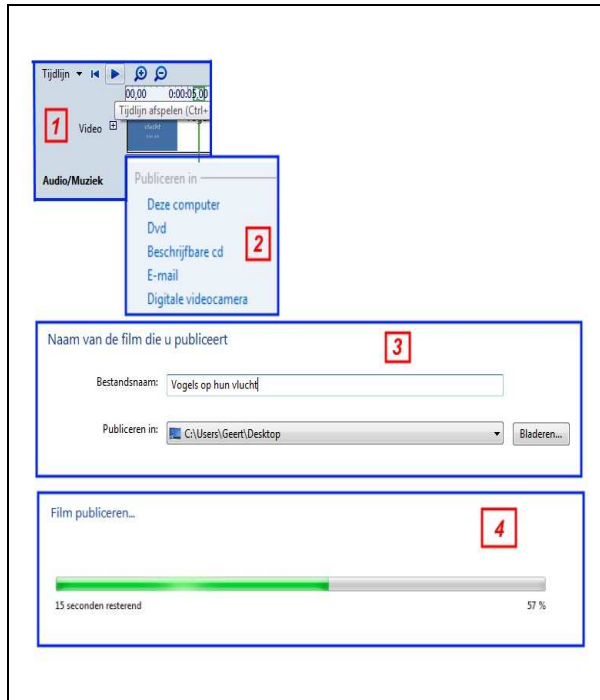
Tijdlijn
00,00 0:00:05,00
Tijdlijn afspelen (Ctrl+
1
Video
vlucht
Audio/Muziek

Publiceren in
Deze computer
Dvd
Beschrijfbare cd
E-mail
Digitale videocamera
2

Naam van de film die u publiceert
3
Bestandsnaam: Vogels op hun vlucht
Publiceren in: C:\Users\Geert\Desktop
Bladeren...

Film publiceren...
4
15 seconden resterend
57 %